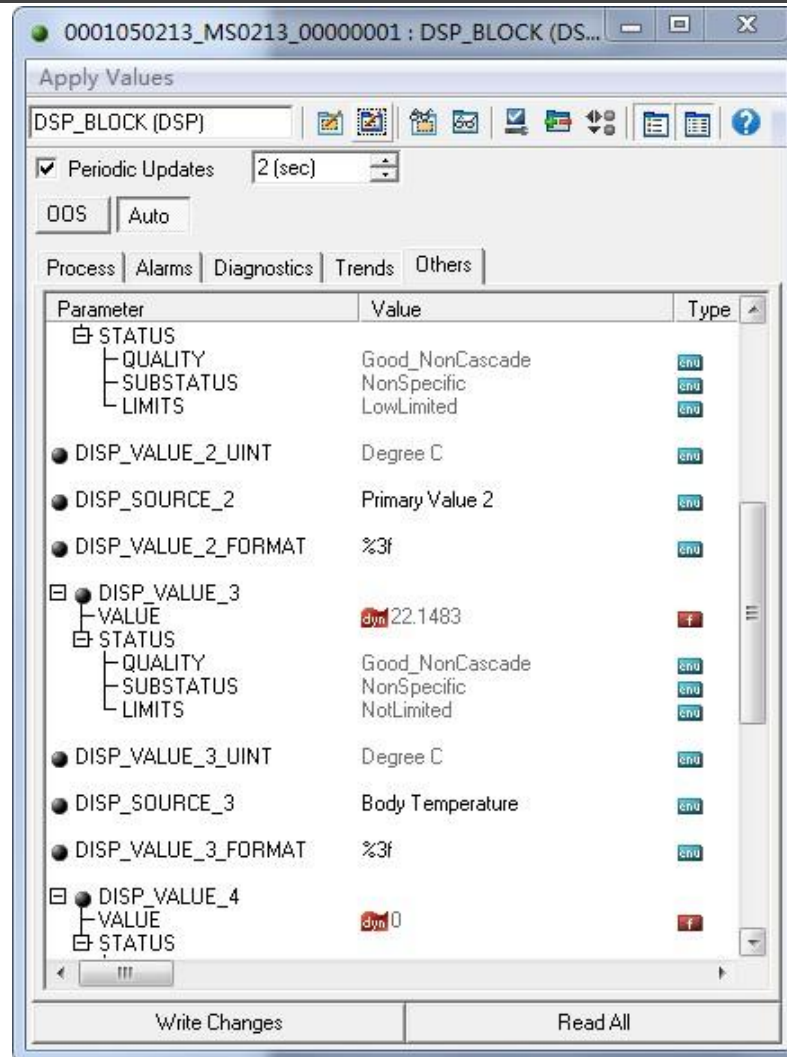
0001050213_MS0213_00000001 : DSP_BLOCK (DS...

Apply Values

DSP_BLOCK (DSP)

Periodic Updates 2 (sec)

OOS Auto

Process | Alarms | Diagnostics | Trends | Others

| Parameter | Value | Type |
|---|---|---|
| STATUS | | |
| QUALITY | Good_NonCascade | enu |
| SUBSTATUS | NonSpecific | enu |
| LIMITS | LowLimited | enu |
| DISP_VALUE_2_UINT | Degree C | enu |
| DISP_SOURCE_2 | Primary Value 2 | enu |
| DISP_VALUE_2_FORMAT | %3f | enu |
| DISP_VALUE_3 | | |
| VALUE | dyn 22.1483 | f |
| STATUS | | |
| QUALITY | Good_NonCascade | enu |
| SUBSTATUS | NonSpecific | enu |
| LIMITS | NotLimited | enu |
| DISP_VALUE_3_UINT | Degree C | enu |
| DISP_SOURCE_3 | Body Temperature | enu |
| DISP_VALUE_3_FORMAT | %3f | enu |
| DISP_VALUE_4 | | |
| VALUE | dyn 0 | f |
| STATUS | | |

Write Changes | Read All